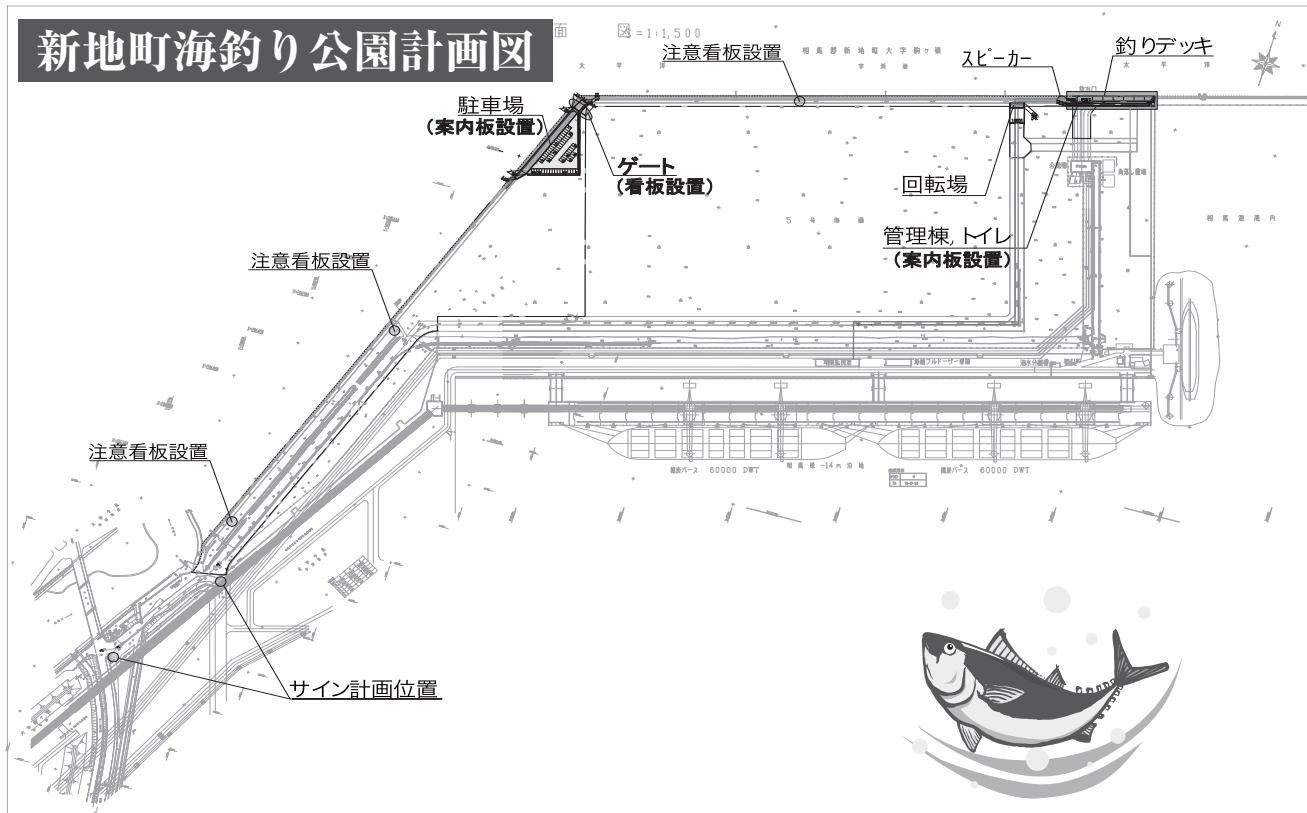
新地町海釣り公園計画図

図 = 1:1,500

注意看板設置

相馬郡新地町大字駒ヶ嶺

太平洋

スピーカー

釣りデッキ

駐車場
（案内板設置）

ゲート
（看板設置）

回転場

管理棟, トイレ
（案内板設置）

5号埠頭

相馬港港内

注意看板設置

注意看板設置

鋼製バース 60000 DWT

相馬港 -14m 泊地

鋼製バース 60000 DWT

サイン計画位置